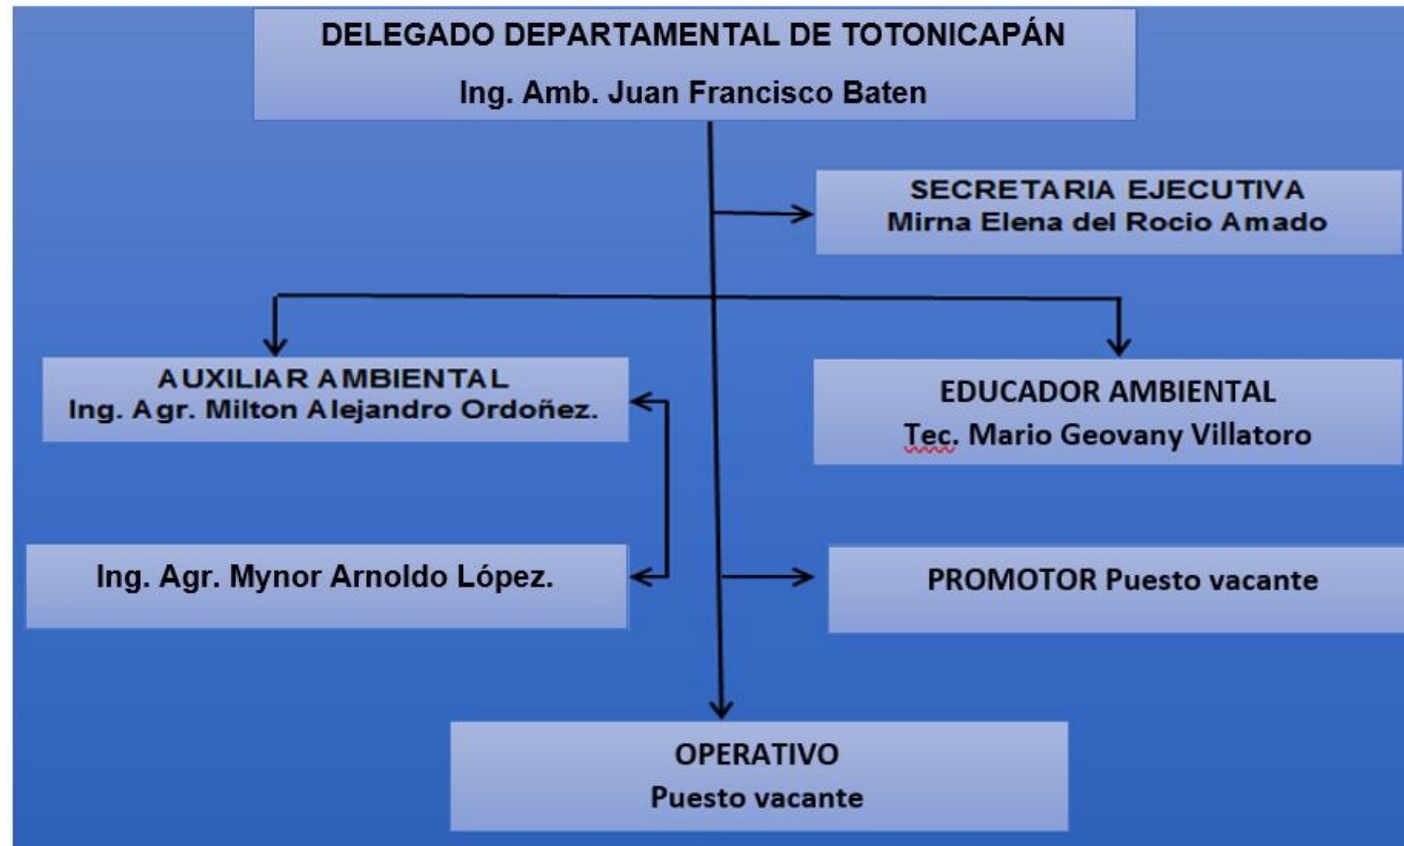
DELEGADO DEPARTAMENTAL DE TOTONICAPÁN
Ing. Amb. Juan Francisco Baten

SECRETARIA EJECUTIVA
Mirna Elena del Rocio Amado

AUXILIAR AMBIENTAL
Ing. Agr. Milton Alejandro Ordoñez.

EDUCADOR AMBIENTAL
Tec. Mario Geovany Villatoro

Ing. Agr. Mynor Arnoldo López.

PROMOTOR Puesto vacante

OPERATIVO
Puesto vacante